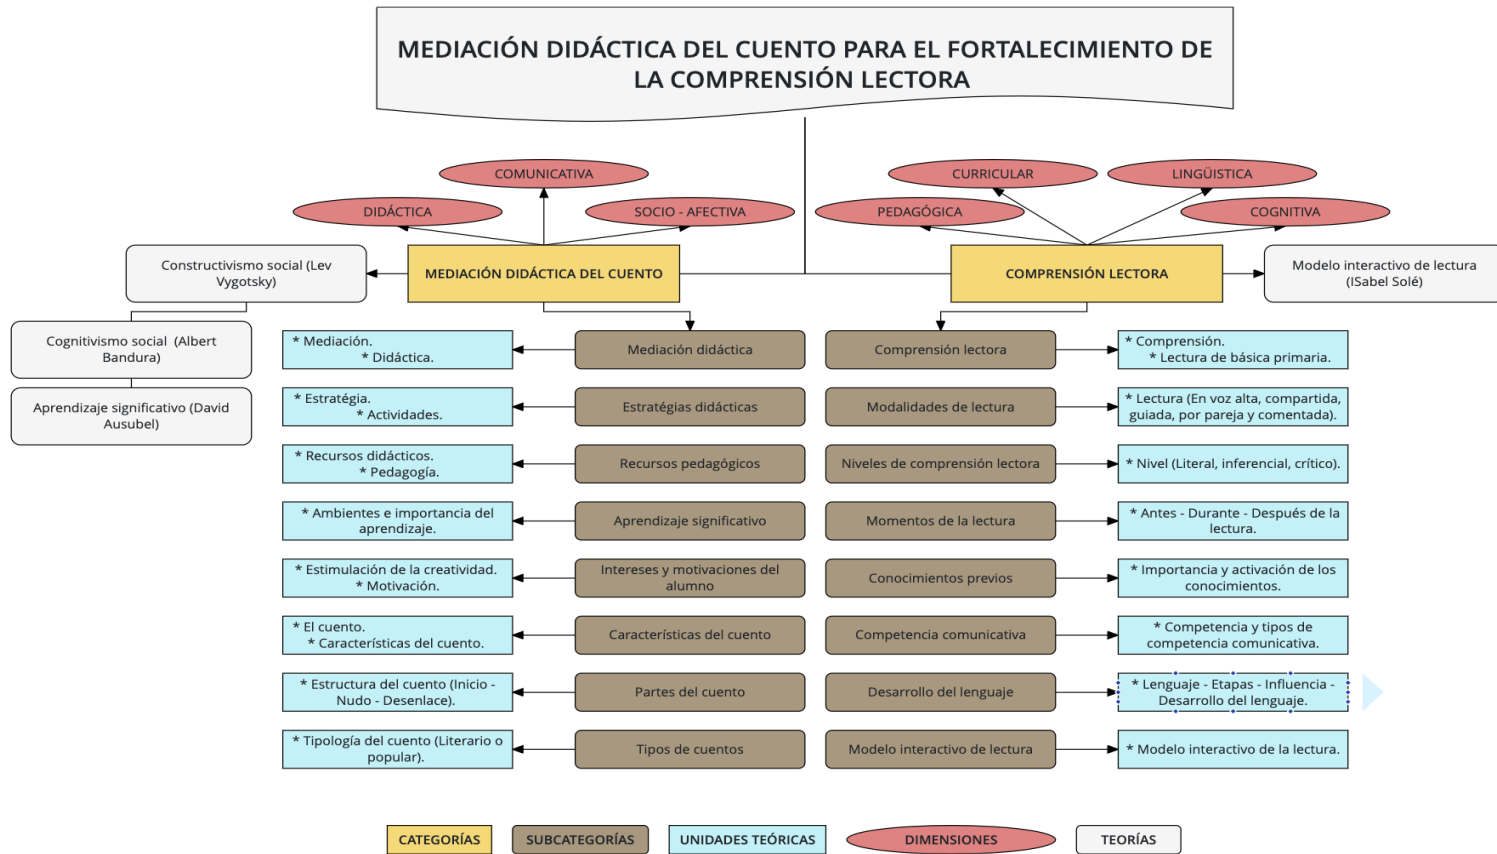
MEDIACIÓN DIDÁCTICA DEL CUENTO PARA EL FORTALECIMIENTO DE LA COMPRENSIÓN LECTORA

COMUNICATIVA
DIDÁCTICA
SOCIO - AFECTIVA
CURRICULAR
LINGÜISTICA
PEDAGÓGICA
COGNITIVA

Constructivismo social (Lev Vygotsky)
MEDIACIÓN DIDÁCTICA DEL CUENTO
COMPRENSIÓN LECTORA
Modelo interactivo de lectura (ISabel Solé)

Cognitivismo social (Albert Bandura)
Aprendizaje significativo (David Ausubel)

* Mediación. * Didáctica.
Mediación didáctica
Comprensión lectora
* Comprensión. * Lectura de básica primaria.

* Estratégia. * Actividades.
Estratégias didácticas
Modalidades de lectura
* Lectura (En voz alta, compartida, guiada, por pareja y comentada).

* Recursos didácticos. * Pedagogía.
Recursos pedagógicos
Niveles de comprensión lectora
* Nivel (Literal, inferencial, crítico).

* Ambientes e importancia del aprendizaje.
Aprendizaje significativo
Momentos de la lectura
* Antes - Durante - Después de la lectura.

* Estimulación de la creatividad. * Motivación.
Intereses y motivaciones del alumno
Conocimientos previos
* Importancia y activación de los conocimientos.

* El cuento. * Características del cuento.
Características del cuento
Competencia comunicativa
* Competencia y tipos de competencia comunicativa.

* Estructura del cuento (Inicio - Nudo - Desenlace).
Partes del cuento
Desarrollo del lenguaje
* Lenguaje - Etapas - Influencia - Desarrollo del lenguaje.

* Tipología del cuento (Literario o popular).
Tipos de cuentos
Modelo interactivo de lectura
* Modelo interactivo de la lectura.

CATEGORÍAS
SUBCATEGORÍAS
UNIDADES TEÓRICAS
DIMENSIONES
TEORÍAS